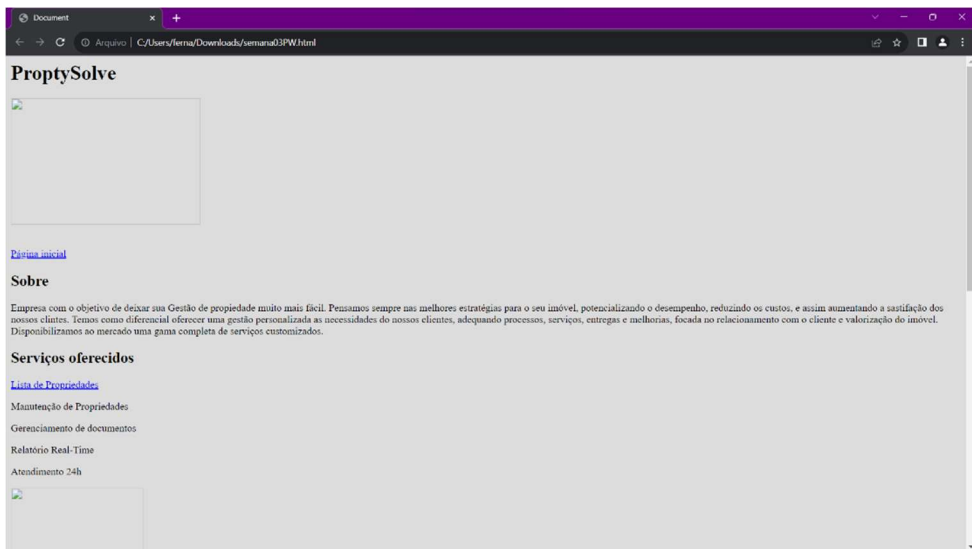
Document × +

Arquivo | C:/Users/ferna/Downloads/semana03PW.html

ProptySolve

Página inicial

Sobre

Empresa com o objetivo de deixar sua Gestão de propiedade muito mais fácil. Pensamos sempre nas melhores estratégias para o seu imóvel, potencializando o desempenho, reduzindo os custos, e assim aumentando a sastifação dos nossos clientes. Temos como diferencial oferecer uma gestão personalizada as necessidades do nossos elientes, adequando processos, serviços, entregas e melhorias, focada no relacionamento com o cliente e valorização do imóvel. Disponibilizamos ao mercado uma gama completa de serviços customizados.

Serviços oferecidos

Lista de Propriedades

Manutenção de Propriedades

Gerenciamento de documentos

Relatório Real-Time

Atendimento 24h